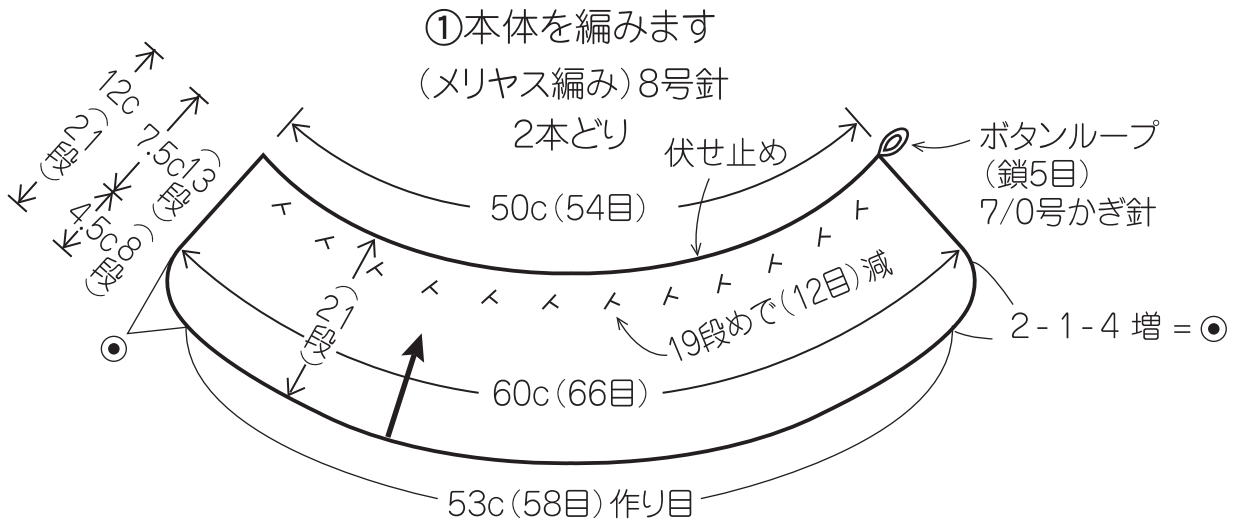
①本体を編みます
(メリヤス編み)8号針
2本どり

12c (21段)
7.5c (13段)
4.5c (8段)

伏せ止め
ボタンループ
(鎖5目)
7/0号かぎ針

50c(54目)

21段

19段めで(12目)減

⊙
2-1-4 増 = ⊙

60c(66目)

53c(58目)作り目